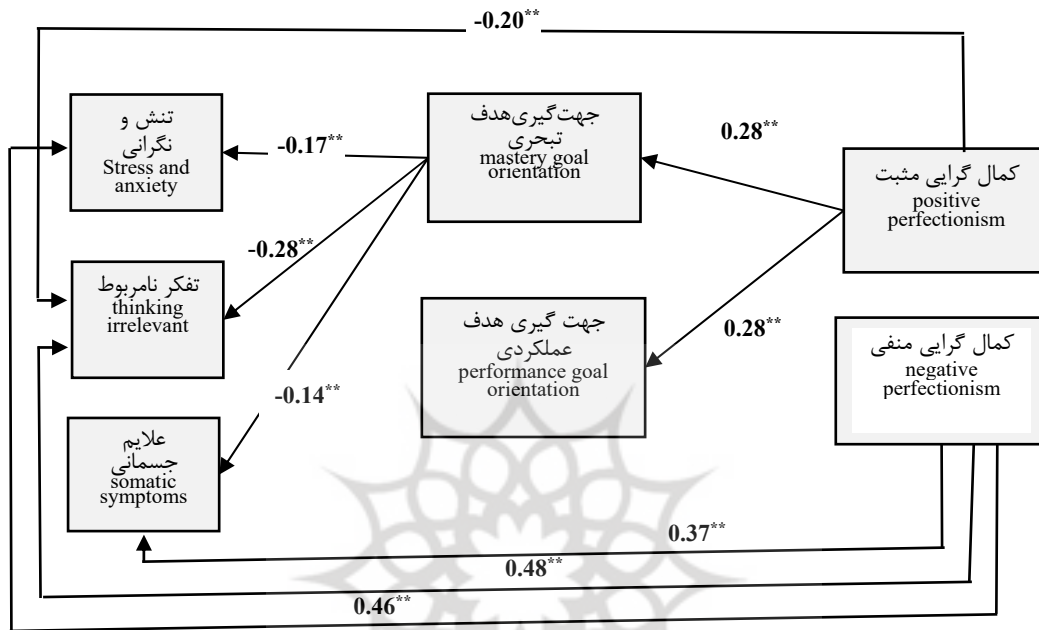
-0.20**

تنش و نگرانی
Stress and anxiety

-0.17**

جهت‌گیری‌هدف تبحری
mastery goal orientation

0.28**

کمال گرایی مثبت
positive perfectionism

-0.28**

تفکر نامربوط
thinking irrelevant

جهت گیری هدف عملکردی
performance goal orientation

0.28**

کمال گرایی منفی
negative perfectionism

-0.14**

علایم جسمانی
somatic symptoms

0.37**

0.48**

0.46**